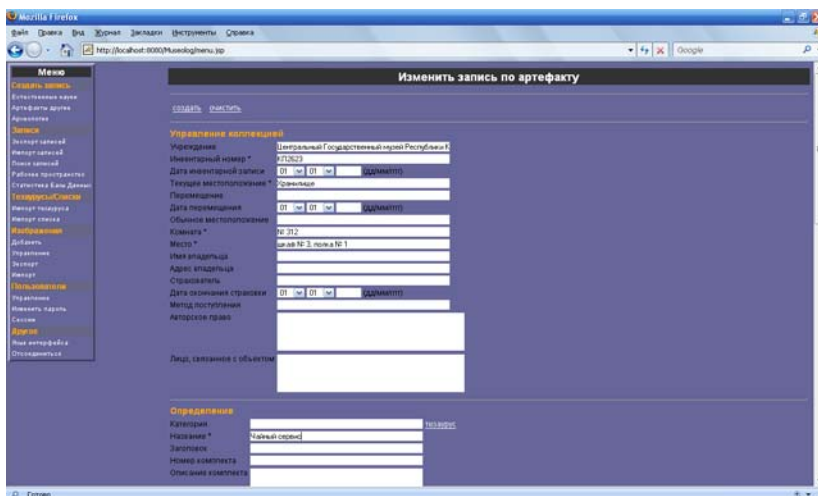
Mozilla Firefox

Файл Правка Вид Журнал Закладки Инструменты Справка

http://localhost:8080/Museolog/menu.jsp

Google

Меню

Создать запись

Естественные науки

Артефакты другие

Археология

Записи

Экспорт записей

Импорт записей

Поиск записей

Рабочее пространство

Статистика Базы Данных

Тезаурусы/Списки

Импорт тезауруса

Импорт списка

Изображения

Добавить

Управление

Экспорт

Импорт

Пользователи

Управление

Изменить пароль

Сессии

Другое

Язык интерфейса

Отсоединиться

Изменить запись по артефакту

создать очистить

Управление коллекцией

Учреждение | Центральный Государственный музей Республики К

Инвентарный номер * | КП2623

Дата инвентарной записи | 01 | 01 | (дд/мм/гггг)

Текущее местоположение * | Хранилище

Перемещение

Дата перемещения | 01 | 01 | (дд/мм/гггг)

Обычное местоположение

Комната * | № 312

Место * | шкаф № 3, полка № 1

Имя владельца

Адрес владельца

Страхователь

Дата окончания страховки | 01 | 01 | (дд/мм/гггг)

Метод поступления

Авторское право

Лицо, связанное с объектом

Определения

Категория | тезаурус

Название * | Чайный сервиз

Заголовок

Номер комплекта

Описание комплекта

Готово